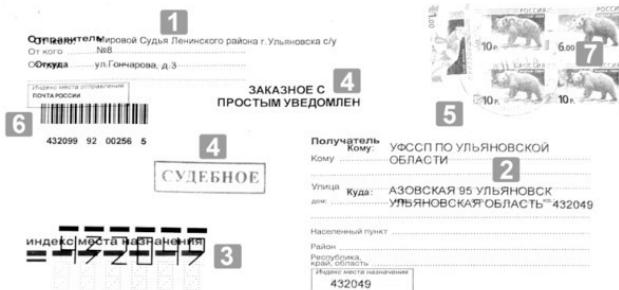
1
Отправитель Мировой Судья Ленинского района г.Ульяновска с/у
От кого №8
Откуда ул.Гончарова, д.3

Индекс места отправления
ПОЧТА РОССИИ

6

432099 92 00256 5

4
ЗАКАЗНОЕ С ПРОСТЫМ УВЕДОМЛЕН

РОССИЯ 10 Р.
РОССИЯ 6.00
10 Р.
10 Р.
7
5

4
СУДЕБНОЕ

Получатель
Кому: УФССП ПО УЛЬЯНОВСКОЙ ОБЛАСТИ
2
Кому
Улица
Куда: АЗОВСКАЯ 95 УЛЬЯНОВСК УЛЬЯНОВСКАЯ ОБЛАСТЬ 432049
дом
Населенный пункт
Район
Республика, край, область
Индекс места назначения
432049

индекс места назначения
3